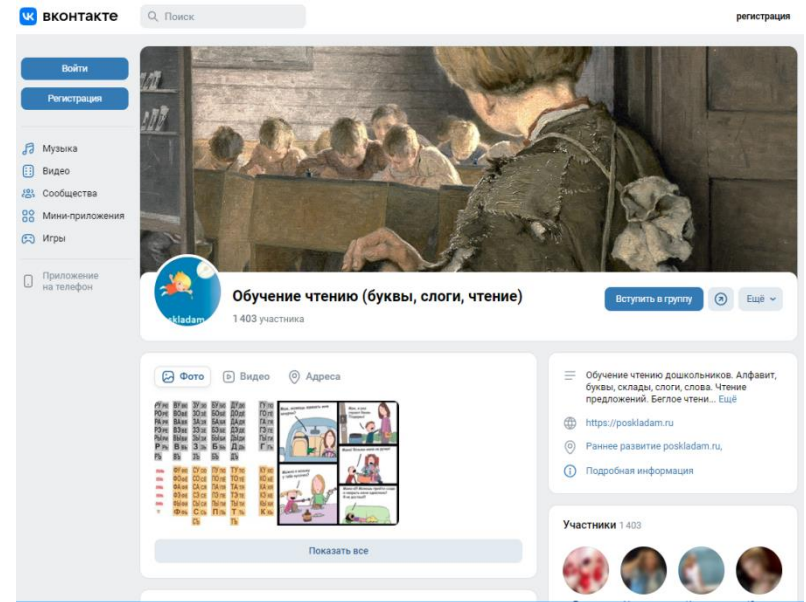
вконтакте
Поиск
регистрация

Войти
Регистрация

Музыка
Видео
Сообщества
Мини-приложения
Игры

Приложение на телефон

poskladam

Обучение чтению (буквы, слоги, чтение)
1 403 участника

Вступить в группу
Ещё

Фото
Видео
Адреса

Показать все

Обучение чтению дошкольников. Алфавит, буквы, склады, слоги, слова. Чтение предложений. Беглое чтени... Ещё

https://poskladam.ru

Раннее развитие poskladam.ru,

Подробная информация

Участники 1 403